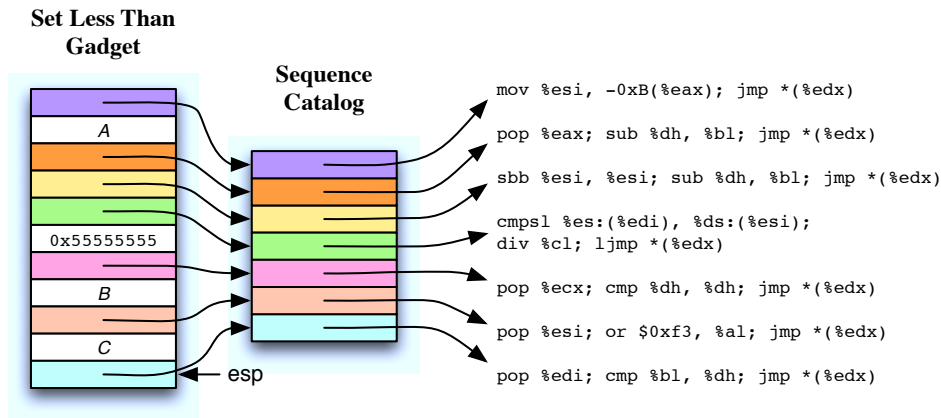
Set Less Than Gadget

Sequence Catalog

A

0x55555555

B

C

esp

mov %esi, -0xB(%eax); jmp *(%edx)

pop %eax; sub %dh, %bl; jmp *(%edx)

sbb %esi, %esi; sub %dh, %bl; jmp *(%edx)

cmpsl %es:(%edi), %ds:(%esi);
div %cl; ljmp *(%edx)

pop %ecx; cmp %dh, %dh; jmp *(%edx)

pop %esi; or $0xf3, %al; jmp *(%edx)

pop %edi; cmp %bl, %dh; jmp *(%edx)